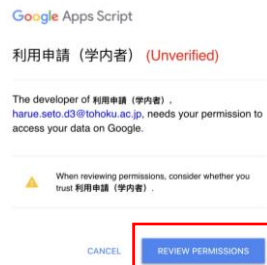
Google Apps Script

利用申請（学内者） (Unverified)

The developer of 利用申請（学内者）, harue.seto.d3@tohoku.ac.jp, needs your permission to access your data on Google.

When reviewing permissions, consider whether you trust 利用申請（学内者）.

CANCEL

REVIEW PERMISSIONS